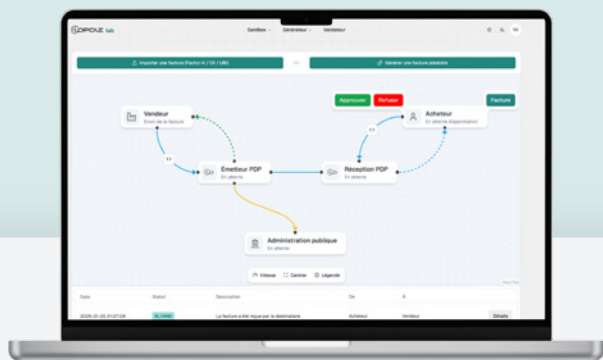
Lab

Sandbox · Générateur · Validateur

Importer une facture (Factur-X / CII / UBL)

Ou

Générer une facture aléatoire

Approuver

Refuser

Facture

Vendeur
Envoi de la facture

Acheteur
En attente d'approbation

Émetteur PDP
En attente

Réception PDP
En attente

Administration publique
En attente

Vitesse

Centrer

Légende

Date

Statut

Description

De

À

2025-01-20 21:07:09

La facture a été reçue par le destinataire

Acheteur

Vendeur

Détails